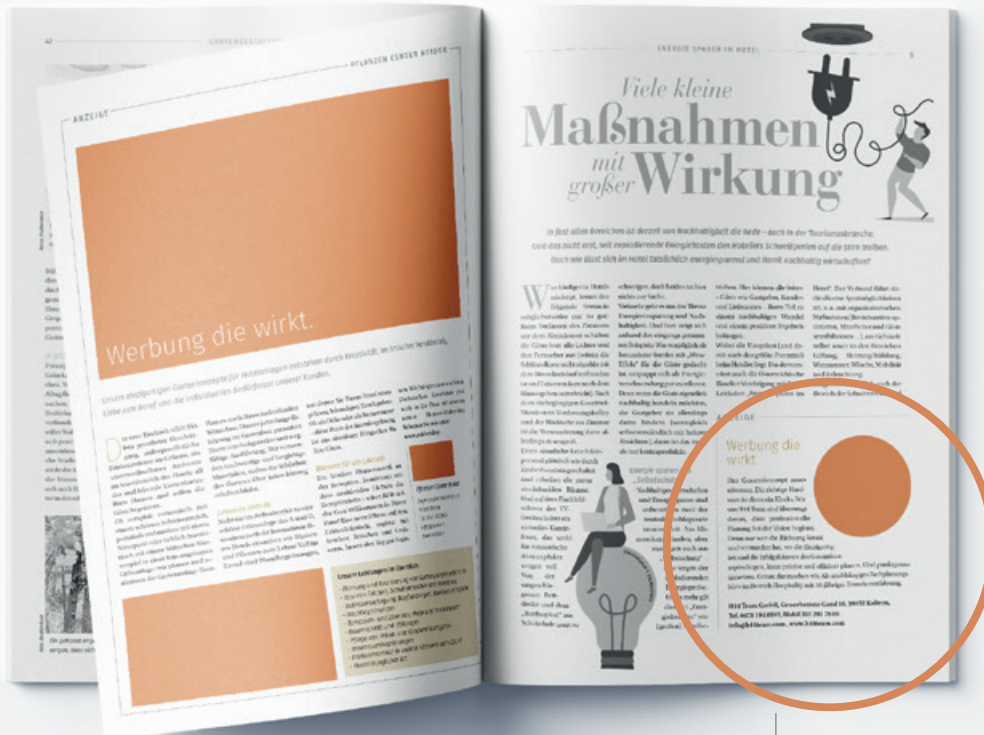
42 GARTENGESTALTUNG

PFLANZEN CENTER MEYER

ANZEIGE

Werbung die wirkt.

Unser einzigartiges Gartenkonzept für Grünanlagen entstehen durch Kreativität, technisches Verständnis, Liebe zum Beruf und die individuellen Bedürfnisse unserer Kunden.

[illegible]

Unsere Leistungen im Überblick

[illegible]

ENERGIE SPAREN IM HOTEL 5

Viele kleine Maßnahmen mit großer Wirkung

In fast allen Bereichen ist derzeit von Nachhaltigkeit die Rede – auch in der Tourismusbranche. Und das nicht erst, seit explodierende Energiekosten den Hoteliers Schweißperlen auf die Stirn treiben. Doch wie lässt sich im Hotel tatsächlich energiesparend und damit nachhaltig wirtschaften?

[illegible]

ANZEIGE

Werbung die wirkt.

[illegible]

B44 Team GmbH, Gewerbezone Gand 16, 39052 Kaltern, Tel. 0471 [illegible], Mobil 335 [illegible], info@b44team.com, www.b44team.com